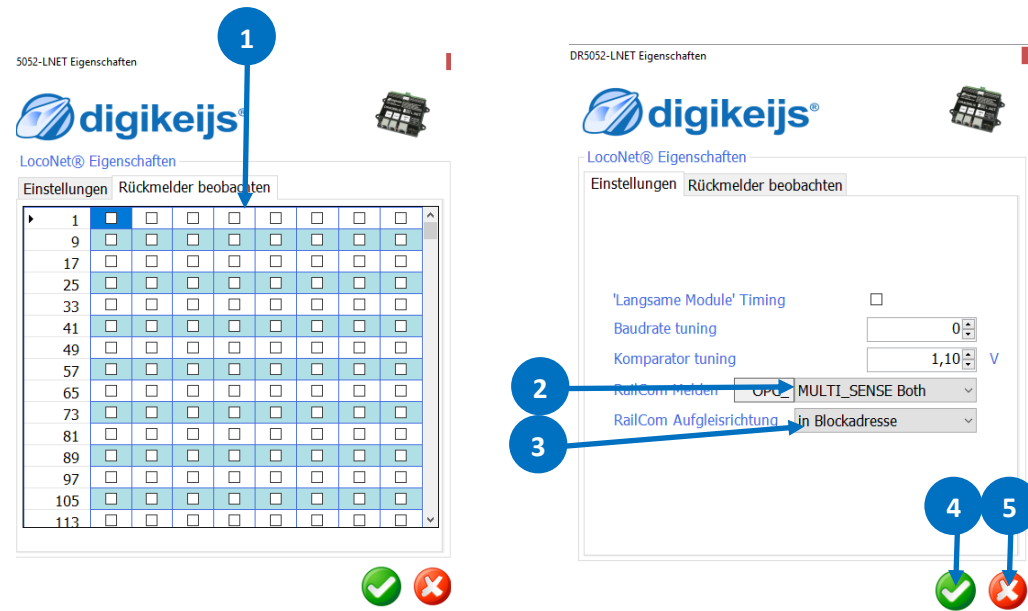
5052-LNET Eigenschaften

digikeijs®

LocoNet® Eigenschaften

Einstellungen Rückmelder beobachten

1

| 1 | ☐ | ☐ | ☐ | ☐ | ☐ | ☐ | ☐ | ☐ |
|---|---|---|---|---|---|---|---|---|
| 9 | ☐ | ☐ | ☐ | ☐ | ☐ | ☐ | ☐ | ☐ |
| 17 | ☐ | ☐ | ☐ | ☐ | ☐ | ☐ | ☐ | ☐ |
| 25 | ☐ | ☐ | ☐ | ☐ | ☐ | ☐ | ☐ | ☐ |
| 33 | ☐ | ☐ | ☐ | ☐ | ☐ | ☐ | ☐ | ☐ |
| 41 | ☐ | ☐ | ☐ | ☐ | ☐ | ☐ | ☐ | ☐ |
| 49 | ☐ | ☐ | ☐ | ☐ | ☐ | ☐ | ☐ | ☐ |
| 57 | ☐ | ☐ | ☐ | ☐ | ☐ | ☐ | ☐ | ☐ |
| 65 | ☐ | ☐ | ☐ | ☐ | ☐ | ☐ | ☐ | ☐ |
| 73 | ☐ | ☐ | ☐ | ☐ | ☐ | ☐ | ☐ | ☐ |
| 81 | ☐ | ☐ | ☐ | ☐ | ☐ | ☐ | ☐ | ☐ |
| 89 | ☐ | ☐ | ☐ | ☐ | ☐ | ☐ | ☐ | ☐ |
| 97 | ☐ | ☐ | ☐ | ☐ | ☐ | ☐ | ☐ | ☐ |
| 105 | ☐ | ☐ | ☐ | ☐ | ☐ | ☐ | ☐ | ☐ |
| 113 | ☐ | ☐ | ☐ | ☐ | ☐ | ☐ | ☐ | ☐ |

DR5052-LNET Eigenschaften

digikeijs®

LocoNet® Eigenschaften

Einstellungen Rückmelder beobachten

'Langsame Module' Timing ☐

Baudrate tuning 0

Komparator tuning 1,10 V

2

RailCom Melden OPC_ MULTI_SENSE Both

3

RailCom Aufgleisrichtung in Blockadresse

4 5